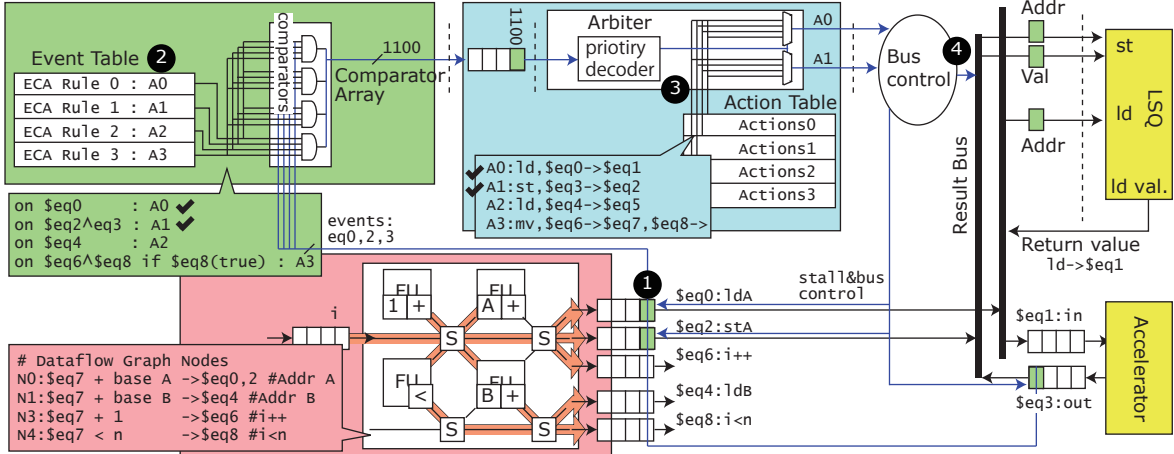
Event Table 2

ECA Rule 0 : A0
ECA Rule 1 : A1
ECA Rule 2 : A2
ECA Rule 3 : A3

comparators

1100

Comparator Array

on $eq0 : A0 ✔
on $eq2^eq3 : A1 ✔
on $eq4 : A2
on $eq6^$eq8 if $eq8(true) : A3

events: eq0,2,3

1100

Arbiter

priotiry decoder

3

A0

A1

Action Table

Actions0
Actions1
Actions2
Actions3

✔A0:ld,$eq0->$eq1
✔A1:st,$eq3->$eq2
A2:ld,$eq4->$eq5
A3:mv,$eq6->$eq7,$eq8->

Bus control

4

Addr

Val

Addr

st

ld

LSQ

ld val.

Result Bus

Return value
ld->$eq1

stall&bus control

1

$eq0:ldA
$eq2:stA
$eq6:i++
$eq4:ldB
$eq8:i<n

$eq1:in

$eq3:out

Accelerator

i

FU 1 +
FU A +
FU <
FU B +

S
S
S
S

# Dataflow Graph Nodes
N0:$eq7 + base A ->$eq0,2 #Addr A
N1:$eq7 + base B ->$eq4 #Addr B
N3:$eq7 + 1 ->$eq6 #i++
N4:$eq7 < n ->$eq8 #i<n